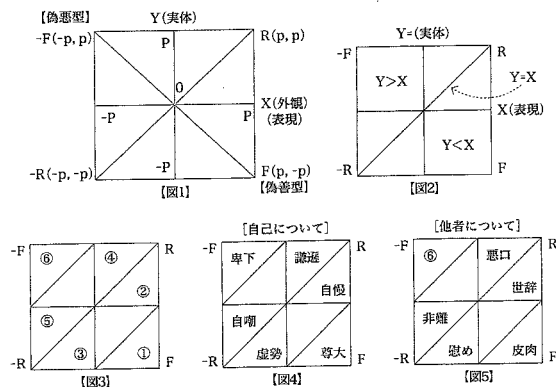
【偽悪型】
Y（実体）
-F(-p, p)
R(p, p)
P
0
X（外観）
（表現）
-P
P
-P
-R(-p, -p)
F(p, -p)
【偽善型】
【図1】

Y=（実体）
-F
R
Y>X
Y=X
X（表現）
Y<X
-R
F
【図2】

-F
⑥
④
R
②
⑤
-R
③
①
F
【図3】

［自己について］
-F
卑下
謙遜
R
自慢
自嘲
-R
虚勢
尊大
F
【図4】

［他者について］
-F
⑥
悪口
R
世辞
非難
-R
慰め
皮肉
F
【図5】